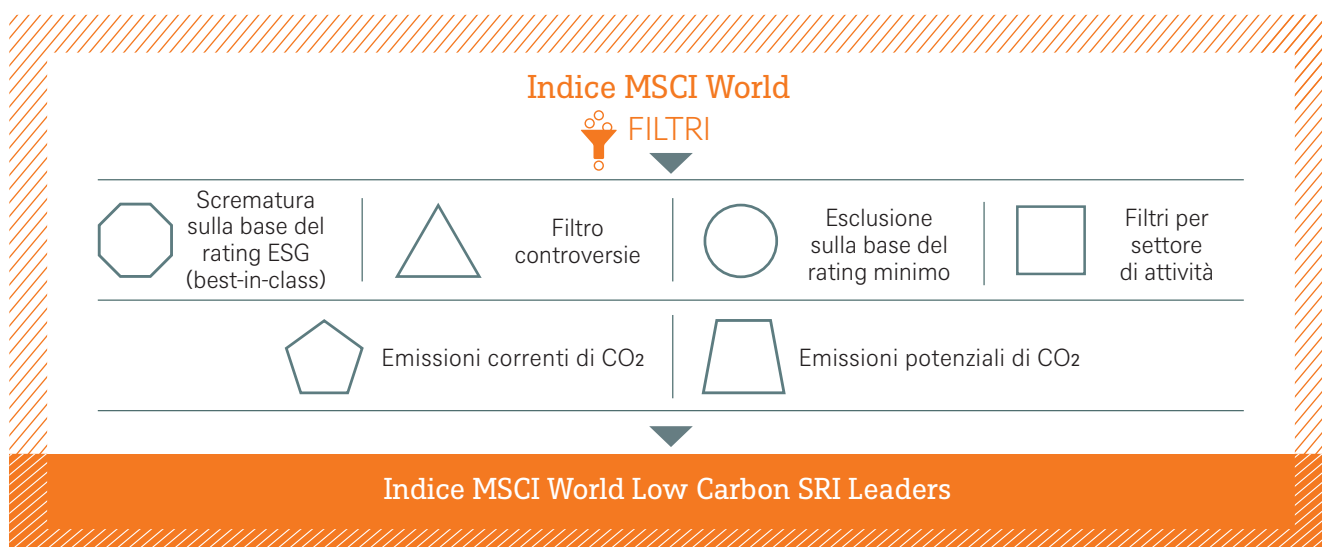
Indice MSCI World

FILTRI

Scrematura sulla base del rating ESG (best-in-class)

Filtro controversie

Esclusione sulla base del rating minimo

Filtri per settore di attività

Emissioni correnti di $CO_2$

Emissioni potenziali di $CO_2$

Indice MSCI World Low Carbon SRI Leaders